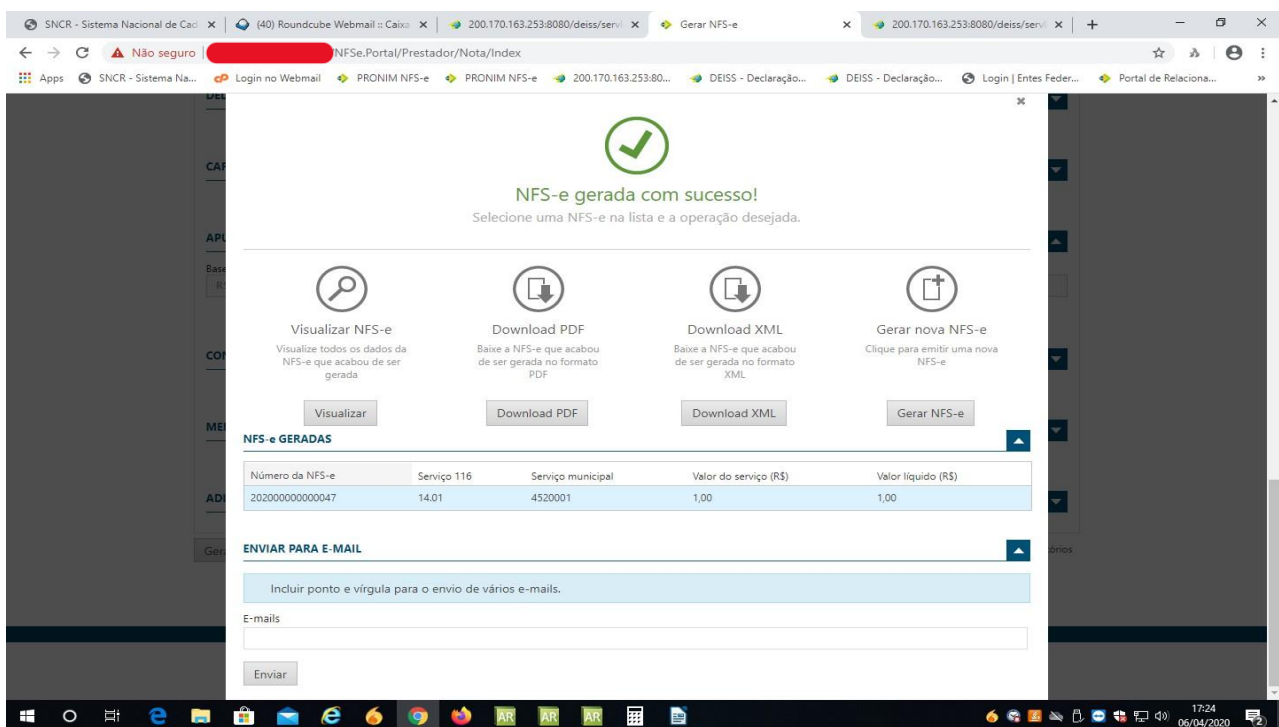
SNCR - Sistema Nacional de Cad ×
(40) Roundcube Webmail :: Caixa ×
200.170.163.253:8080/deiss/serv ×
Gerar NFS-e ×
200.170.163.253:8080/deiss/serv ×
+

Não seguro | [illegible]NFSe.Portal/Prestador/Nota/Index

Apps SNCR - Sistema Na... Login no Webmail PRONIM NFS-e PRONIM NFS-e 200.170.163.253:80... DEISS - Declaração... DEISS - Declaração... Login | Entes Feder... Portal de Relaciona...

×

NFS-e gerada com sucesso!
Selecione uma NFS-e na lista e a operação desejada.

Visualizar NFS-e
Visualize todos os dados da NFS-e que acabou de ser gerada
Visualizar

Download PDF
Baixe a NFS-e que acabou de ser gerada no formato PDF
Download PDF

Download XML
Baixe a NFS-e que acabou de ser gerada no formato XML
Download XML

Gerar nova NFS-e
Clique para emitir uma nova NFS-e
Gerar NFS-e

NFS-e GERADAS

| Número da NFS-e | Serviço 116 | Serviço municipal | Valor do serviço (R$) | Valor líquido (R$) |
|---|---|---|---|---|
| 202000000000047 | 14.01 | 4520001 | 1,00 | 1,00 |

ENVIAR PARA E-MAIL

Incluir ponto e vírgula para o envio de vários e-mails.

E-mails

Enviar

17:24
06/04/2020